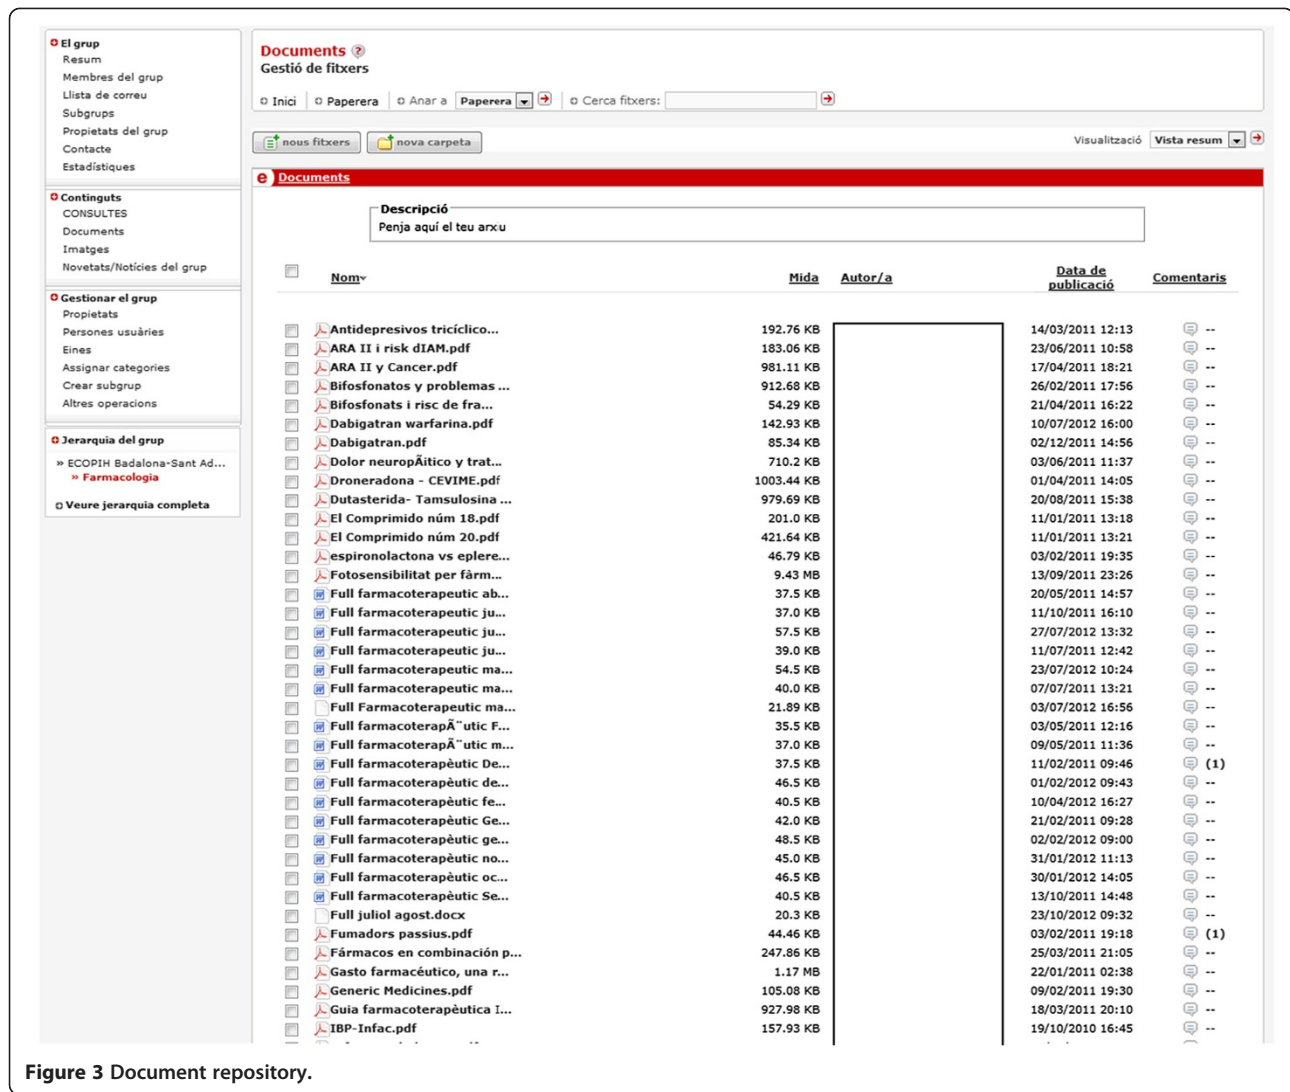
El grup
Resum
Membres del grup
Llista de correu
Subgrups
Propietats del grup
Contacte
Estadístiques

Continguts
CONSULTES
Documents
Imatges
Novetats/Notícies del grup

Gestionar el grup
Propietats
Persones usuàries
Eines
Assignar categories
Crear subgrup
Altres operacions

Jerarquia del grup
» ECOPIH Badalona-Sant Ad...
» Farmacologia

Veure jerarquia completa

Documents
Gestió de fitxers

Inici | Paperera | Anar a Paperera | Cerca fitxers:

nous fitxers | nova carpeta

Visualització Vista resum

Documents

Descripció
Penja aquí el teu arxiu

| | Nom | Mida | Autor/a | Data de publicació | Comentaris |
|---|---|---|---|---|---|
| | Antidepresivos tricíclico... | 192.76 KB | | 14/03/2011 12:13 | -- |
| | ARA II i risk dIAM.pdf | 183.06 KB | | 23/06/2011 10:58 | -- |
| | ARA II y Cancer.pdf | 981.11 KB | | 17/04/2011 18:21 | -- |
| | Bifosfonatos y problemas ... | 912.68 KB | | 26/02/2011 17:56 | -- |
| | Bifosfonats i risc de fra... | 54.29 KB | | 21/04/2011 16:22 | -- |
| | Dabigatran warfarina.pdf | 142.93 KB | | 10/07/2012 16:00 | -- |
| | Dabigatran.pdf | 85.34 KB | | 02/12/2011 14:56 | -- |
| | Dolor neuropÃitico y trat... | 710.2 KB | | 03/06/2011 11:37 | -- |
| | Droneradona - CEVIME.pdf | 1003.44 KB | | 01/04/2011 14:05 | -- |
| | Dutasterida- Tamsulosina ... | 979.69 KB | | 20/08/2011 15:38 | -- |
| | El Comprimido núm 18.pdf | 201.0 KB | | 11/01/2011 13:18 | -- |
| | El Comprimido núm 20.pdf | 421.64 KB | | 11/01/2011 13:21 | -- |
| | espironolactona vs eplere... | 46.79 KB | | 03/02/2011 19:35 | -- |
| | Fotosensibilitat per fàrm... | 9.43 MB | | 13/09/2011 23:26 | -- |
| | Full farmacoterapeutic ab... | 37.5 KB | | 20/05/2011 14:57 | -- |
| | Full farmacoterapeutic ju... | 37.0 KB | | 11/10/2011 16:10 | -- |
| | Full farmacoterapeutic ju... | 57.5 KB | | 27/07/2012 13:32 | -- |
| | Full farmacoterapeutic ju... | 39.0 KB | | 11/07/2011 12:42 | -- |
| | Full farmacoterapeutic ma... | 54.5 KB | | 23/07/2012 10:24 | -- |
| | Full farmacoterapeutic ma... | 40.0 KB | | 07/07/2011 13:21 | -- |
| | Full Farmacoterapeutic ma... | 21.89 KB | | 03/07/2012 16:56 | -- |
| | Full farmacoterapÃ¨utic F... | 35.5 KB | | 03/05/2011 12:16 | -- |
| | Full farmacoterapÃ¨utic m... | 37.0 KB | | 09/05/2011 11:36 | -- |
| | Full farmacoterapèutic De... | 37.5 KB | | 11/02/2011 09:46 | (1) |
| | Full farmacoterapèutic de... | 46.5 KB | | 01/02/2012 09:43 | -- |
| | Full farmacoterapèutic fe... | 40.5 KB | | 10/04/2012 16:27 | -- |
| | Full farmacoterapèutic Ge... | 42.0 KB | | 21/02/2011 09:28 | -- |
| | Full farmacoterapèutic ge... | 48.5 KB | | 02/02/2012 09:00 | -- |
| | Full farmacoterapèutic no... | 45.0 KB | | 31/01/2012 11:13 | -- |
| | Full farmacoterapèutic oc... | 46.5 KB | | 30/01/2012 14:05 | -- |
| | Full farmacoterapèutic Se... | 40.5 KB | | 13/10/2011 14:48 | -- |
| | Full juliol agost.docx | 20.3 KB | | 23/10/2012 09:32 | -- |
| | Fumadors passius.pdf | 44.46 KB | | 03/02/2011 19:18 | (1) |
| | Fármacos en combinación p... | 247.86 KB | | 25/03/2011 21:05 | -- |
| | Gasto farmacéutico, una r... | 1.17 MB | | 22/01/2011 02:38 | -- |
| | Generic Medicines.pdf | 105.08 KB | | 09/02/2011 19:30 | -- |
| | Guia farmacoterapèutica I... | 927.98 KB | | 18/03/2011 20:10 | -- |
| | IBP-Infac.pdf | 157.93 KB | | 19/10/2010 16:45 | -- |

Figure 3 Document repository.